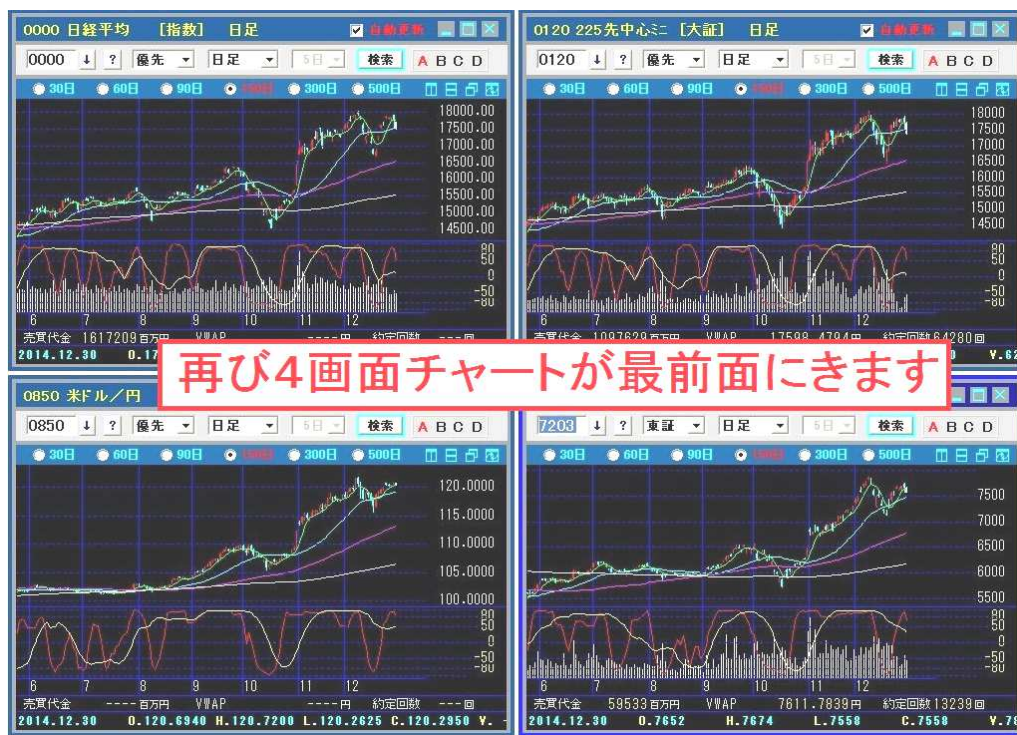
0000 日経平均 [指数] 日足
自動更新
0000 ↓ ? 優先 日足 5日 検索 A B C D
30日 60日 90日 150日 300日 500日
18000.00
17500.00
17000.00
16500.00
16000.00
15500.00
15000.00
14500.00
80
50
0
-50
-80
6 7 8 9 10 11 12
売買代金 1617209百万円 VWAP ----円 約定回数 ---回
2014.12.30 0.17

0120 225先中心ミニ [大証] 日足
自動更新
0120 ↓ ? 優先 日足 5日 検索 A B C D
30日 60日 90日 150日 300日 500日
18000
17500
17000
16500
16000
15500
15000
14500
80
50
0
-50
-80
6 7 8 9 10 11 12
売買代金 1097629百万円 VWAP 17598.4794円 約定回数 64280回
V.62

再び4画面チャートが最前面にきます

0850 米ドル/円
0850 ↓ ? 優先 日足 5日 検索 A B C D
30日 60日 90日 150日 300日 500日
120.0000
115.0000
110.0000
105.0000
100.0000
80
50
0
-50
-80
6 7 8 9 10 11 12
売買代金 ----百万円 VWAP ----円 約定回数 ---回
2014.12.30 O.120.6940 H.120.7200 L.120.2625 C.120.2950 V.

7203 ↓ ? 東証 日足 5日 検索 A B C D
30日 60日 90日 150日 300日 500日
7500
7000
6500
6000
5500
80
50
0
-50
-80
6 7 8 9 10 11 12
売買代金 59533百万円 VWAP 7611.7839円 約定回数 13239回
2014.12.30 0.7652 H.7674 L.7558 C.7558 V.78